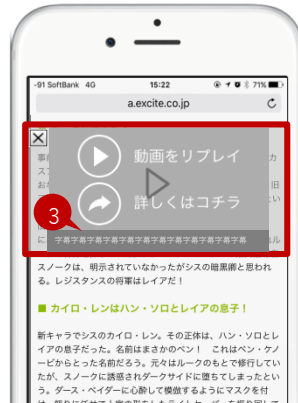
-91 SoftBank 4G 15:22 71%

a.excite.co.jp

動画をリプレイ

詳しくはコチラ

3

字幕字幕字幕字幕字幕字幕字幕字幕字幕字幕字幕字幕

スノークは、明示されていなかったがシスの暗黒卿と思われる。レジスタンスの将軍はレイアだ！

■ カイロ・レンはハン・ソロとレイアの息子！

新キャラでシスのカイロ・レン。その正体は、ハン・ソロとレイアの息子だった。名前はまさかのベン！ これはベン・ケノービからとった名前だろう。元々はルークのもとで修行していたが、スノークに誘惑されダークサイドに堕ちてしまったという。ダース・ベイダーに心酔して模倣するようにマスクを付け、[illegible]